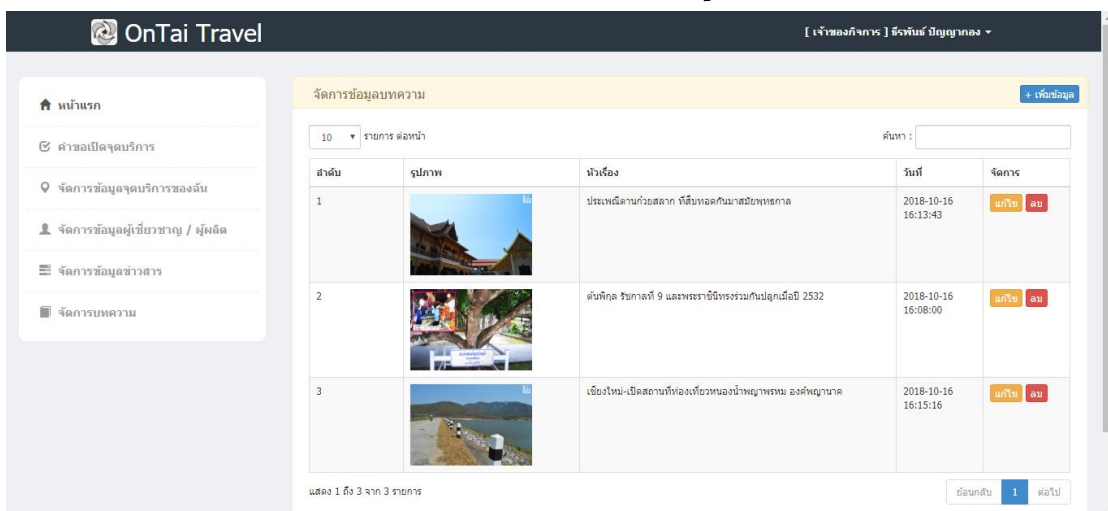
OnTai Travel

[ เจ้าของกิจการ ] ธีรพันธ์ ปัญญากอง ▾

หน้าแรก

คำขอเปิดจุดบริการ

จัดการข้อมูลจุดบริการของฉัน

จัดการข้อมูลผู้เชี่ยวชาญ / ผู้ผลิต

จัดการข้อมูลข่าวสาร

จัดการบทความ

จัดการข้อมูลบทความ

+ เพิ่มข้อมูล

10 ▾ รายการ ต่อหน้า

ค้นหา :

| ลำดับ | รูปภาพ | หัวเรื่อง | วันที่ | จัดการ |
|---|---|---|---|---|
| 1 | | ประเพณีตานก๋วยสลาก ที่สืบทอดกันมาสมัยพุทธกาล | 2018-10-16 16:13:43 | แก้ไข ลบ |
| 2 | | ต้นพิกุล รัชกาลที่ 9 และพระราชินีทรงร่วมกันปลูกเมื่อปี 2532 | 2018-10-16 16:08:00 | แก้ไข ลบ |
| 3 | | เชียงใหม่-เปิดสถานที่ท่องเที่ยวหนองน้ำพญาพรหม องค์พญานาค | 2018-10-16 16:15:16 | แก้ไข ลบ |

แสดง 1 ถึง 3 จาก 3 รายการ

ย้อนกลับ 1 ต่อไป